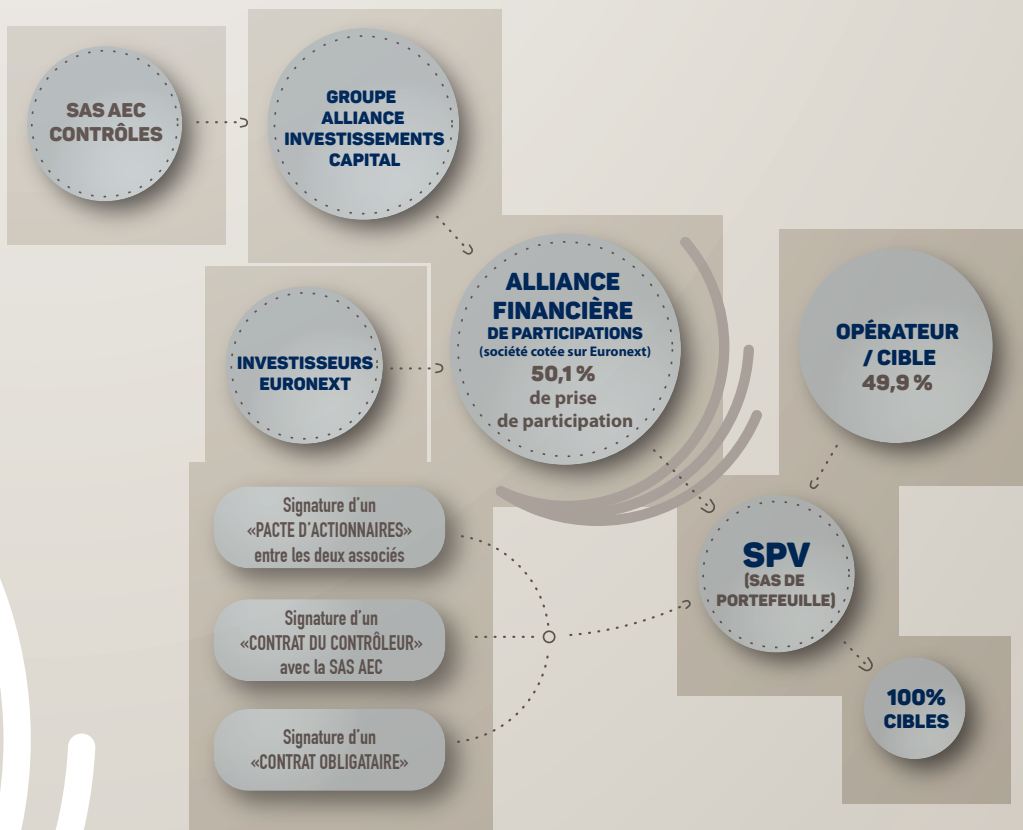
SAS AEC CONTRÔLES

GROUPE ALLIANCE INVESTISSEMENTS CAPITAL

INVESTISSEURS EURONEXT

ALLIANCE FINANCIÈRE DE PARTICIPATIONS (société cotée sur Euronext) 50,1 % de prise de participation

OPÉRATEUR / CIBLE 49,9 %

Signature d'un «PACTE D'ACTIONNAIRES» entre les deux associés

Signature d'un «CONTRAT DU CONTRÔLEUR» avec la SAS AEC

Signature d'un «CONTRAT OBLIGATAIRE»

SPV (SAS DE PORTEFEUILLE)

100% CIBLES